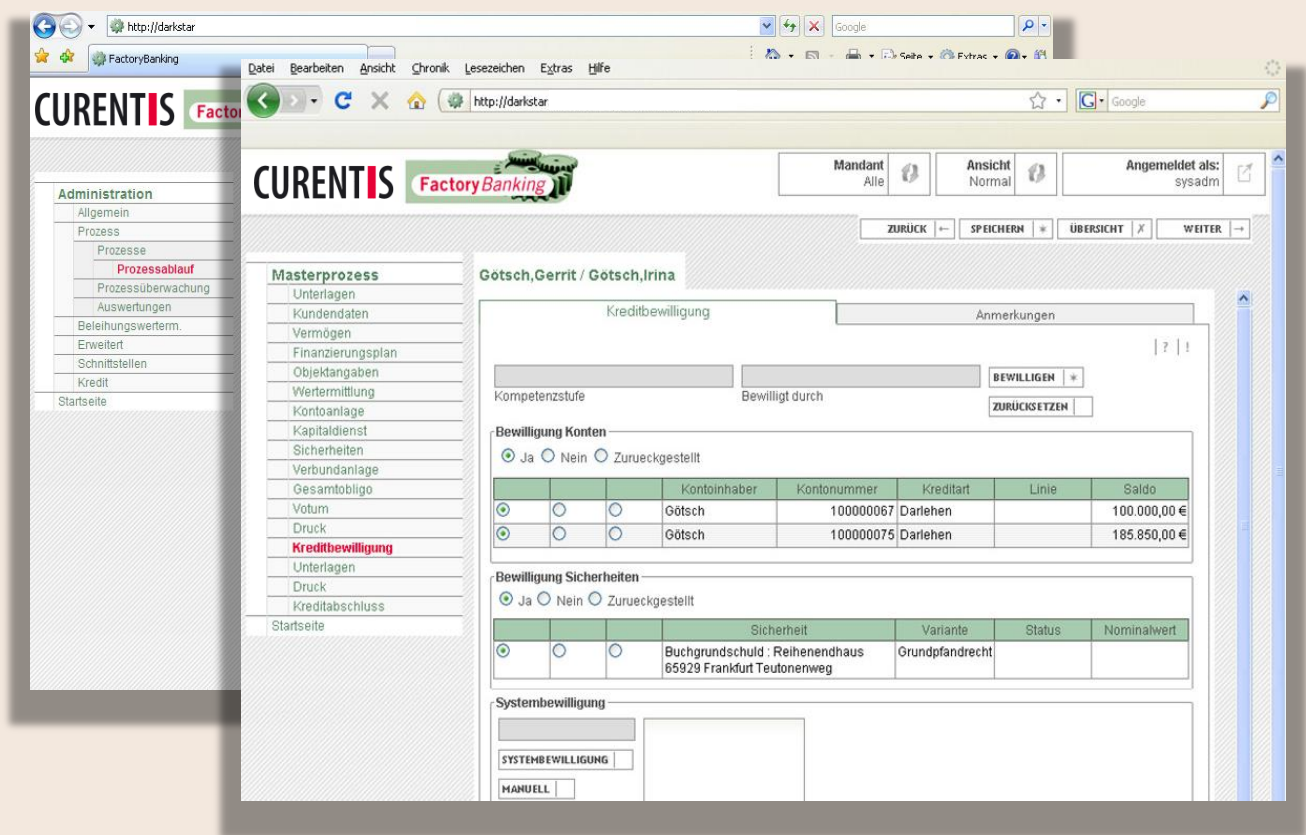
http://darkstar
Google
FactoryBanking
Seite Extras
CURENTIS Factory
Administration
Allgemein
Prozess
Prozesse
Prozessablauf
Prozessüberwachung
Auswertungen
Beleihungswerterm.
Erweitert
Schnittstellen
Kredit
Startseite

Datei Bearbeiten Ansicht Chronik Lesezeichen Extras Hilfe
http://darkstar
Google
CURENTIS FactoryBanking
Mandant Alle
Ansicht Normal
Angemeldet als: sysadm
ZURÜCK SPEICHERN ÜBERSICHT WEITER
Masterprozess
Unterlagen
Kundendaten
Vermögen
Finanzierungsplan
Objektangaben
Wertermittlung
Kontoanlage
Kapitaldienst
Sicherheiten
Verbundanlage
Gesamtobligo
Votum
Druck
Kreditbewilligung
Unterlagen
Druck
Kreditabschluss
Startseite
Götsch,Gerrit / Götsch,Irina
Kreditbewilligung
Anmerkungen
| ? | !
Kompetenzstufe
Bewilligt durch
BEWILLIGEN
ZURÜCKSETZEN
Bewilligung Konten
Ja Nein Zurueckgestellt

| | | | Kontoinhaber | Kontonummer | Kreditart | Linie | Saldo |
|---|---|---|---|---|---|---|---|
| | | | Götsch | 100000067 | Darlehen | | 100.000,00 € |
| | | | Götsch | 100000075 | Darlehen | | 185.850,00 € |

Bewilligung Sicherheiten
Ja Nein Zurueckgestellt

| | | | Sicherheit | Variante | Status | Nominalwert |
|---|---|---|---|---|---|---|
| | | | Buchgrundschuld : Reihenendhaus 65929 Frankfurt Teutonenweg | Grundpfandrecht | | |

Systembewilligung
SYSTEMBEWILLIGUNG
MANUELL